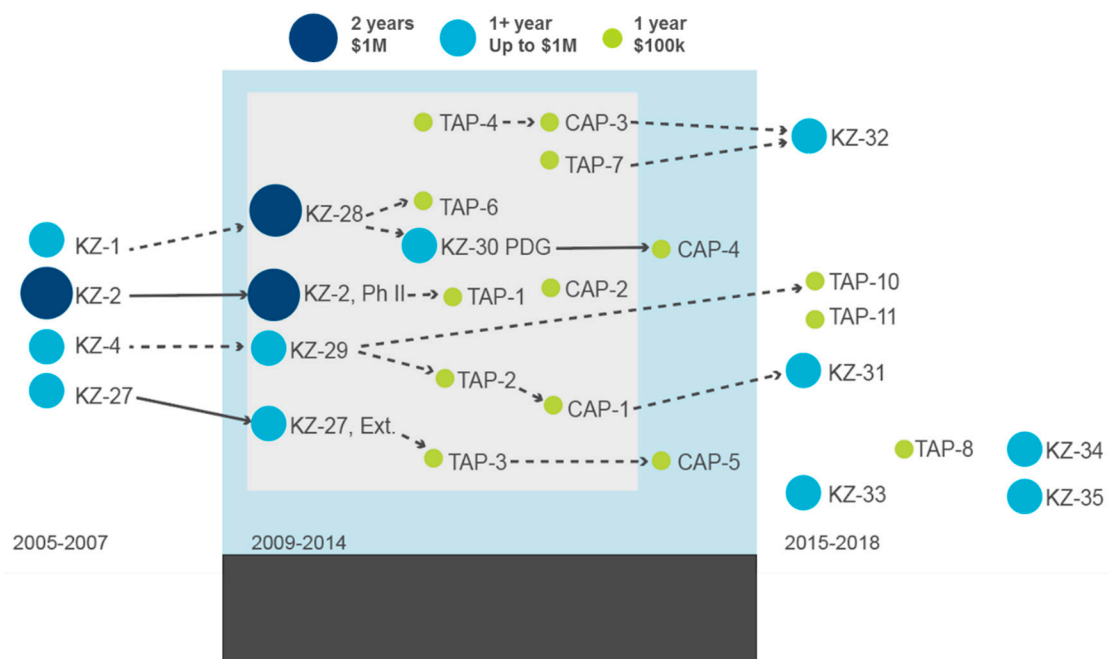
2 years
$1M

1+ year
Up to $1M

1 year
$100k

TAP-4
CAP-3
KZ-32
TAP-7
KZ-28
TAP-6
KZ-1
KZ-30 PDG
CAP-4
TAP-10
KZ-2
KZ-2, Ph II
TAP-1
CAP-2
TAP-11
KZ-4
KZ-29
TAP-2
KZ-31
KZ-27
CAP-1
KZ-27, Ext.
TAP-8
KZ-34
TAP-3
CAP-5
KZ-33
KZ-35

2005-2007
2009-2014
2015-2018